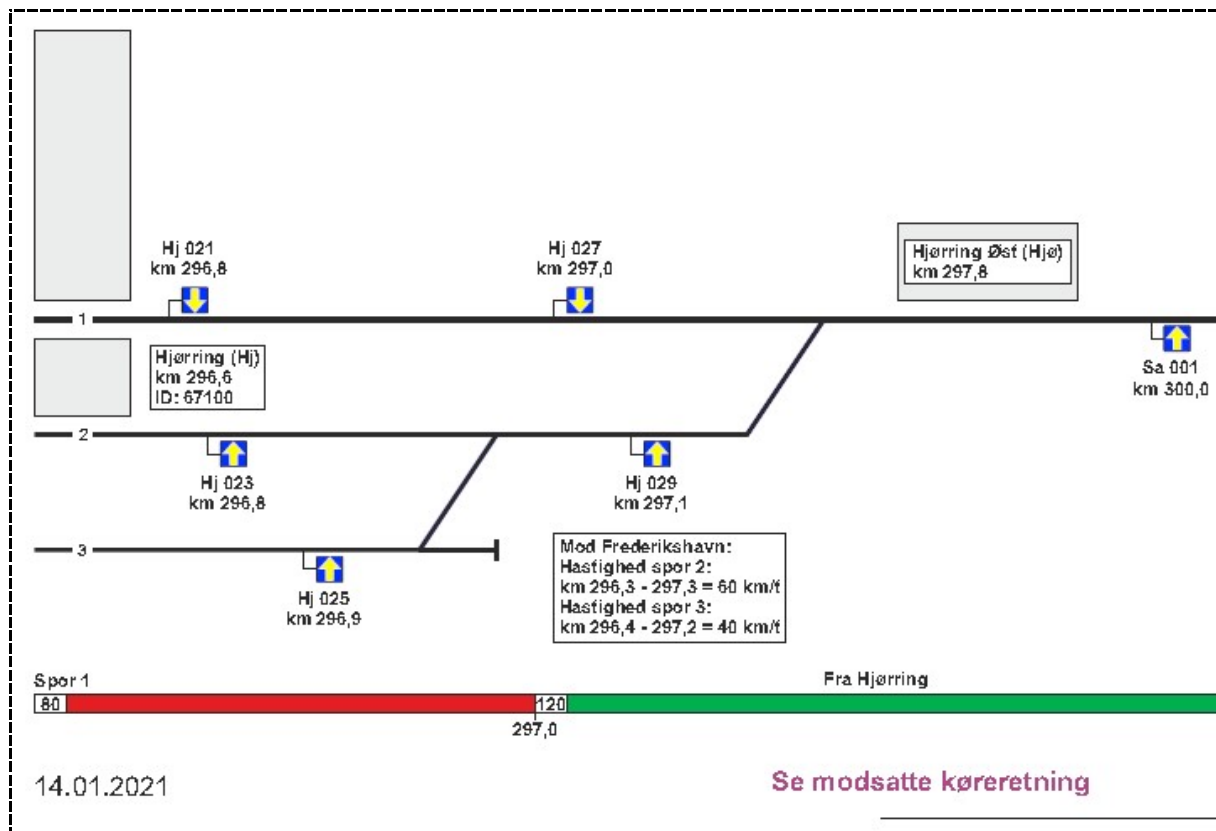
Hj 021
km 296,8

Hj 027
km 297,0

Hjørring Øst (Hjø)
km 297,8

1

Hjørring (Hj)
km 296,6
ID: 67100

Sa 001
km 300,0

2

Hj 023
km 296,8

Hj 029
km 297,1

3

Hj 025
km 296,9

Mod Frederikshavn:
Hastighed spor 2:
km 296,3 - 297,3 = 60 km/t
Hastighed spor 3:
km 296,4 - 297,2 = 40 km/t

Spor 1

Fra Hjørring

80

120

297,0

14.01.2021

Se modsatte køreretning